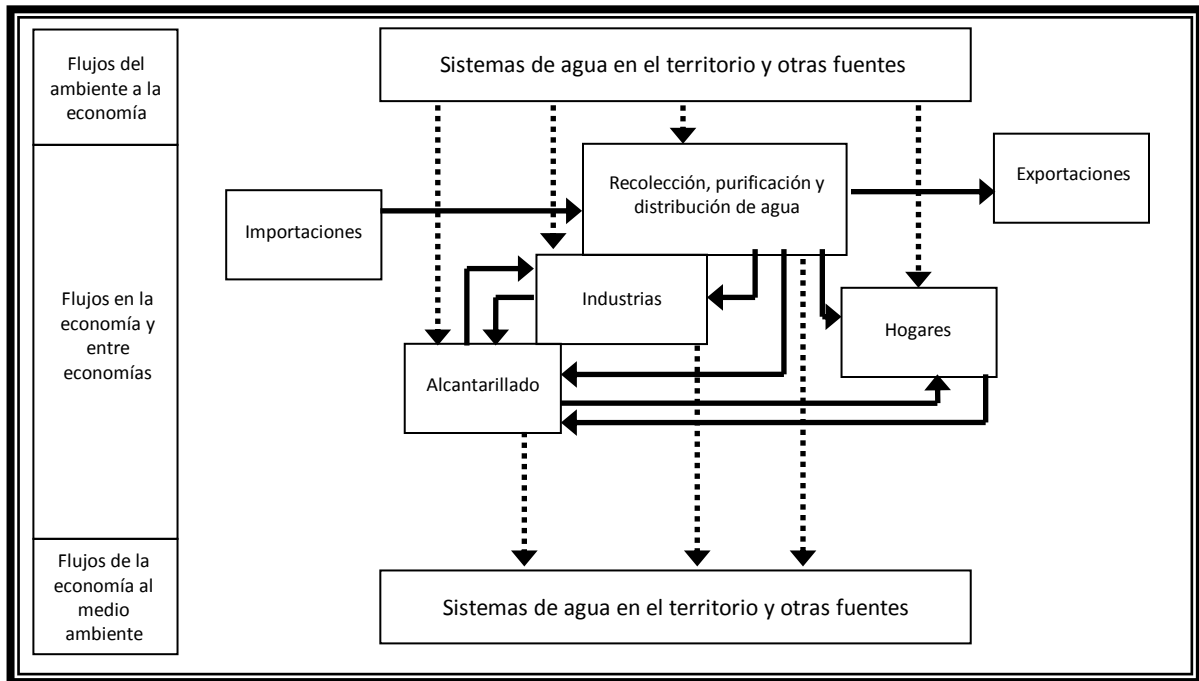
Flujos del ambiente a la economía

Flujos en la economía y entre economías

Flujos de la economía al medio ambiente

Sistemas de agua en el territorio y otras fuentes

Recolección, purificación y distribución de agua

Exportaciones

Importaciones

Industrias

Hogares

Alcantarillado

Sistemas de agua en el territorio y otras fuentes